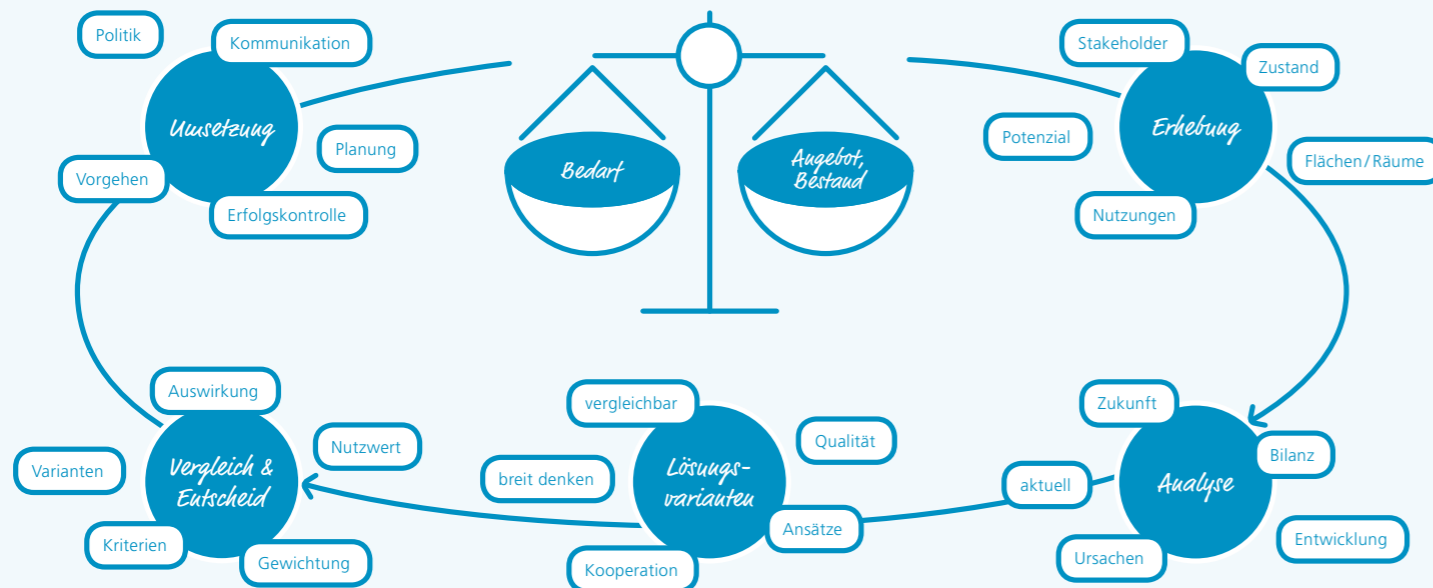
Politik

Kommunikation

Umsetzung

Planung

Vorgehen

Erfolgskontrolle

Bedarf

Angebot, Bestand

Stakeholder

Zustand

Potenzial

Erhebung

Flächen/Räume

Nutzungen

Auswirkung

Nutzwert

Varianten

Vergleich & Entscheid

Kriterien

Gewichtung

vergleichbar

Qualität

breit denken

Lösungsvarianten

Ansätze

Kooperation

Zukunft

Bilanz

aktuell

Analyse

Entwicklung

Ursachen